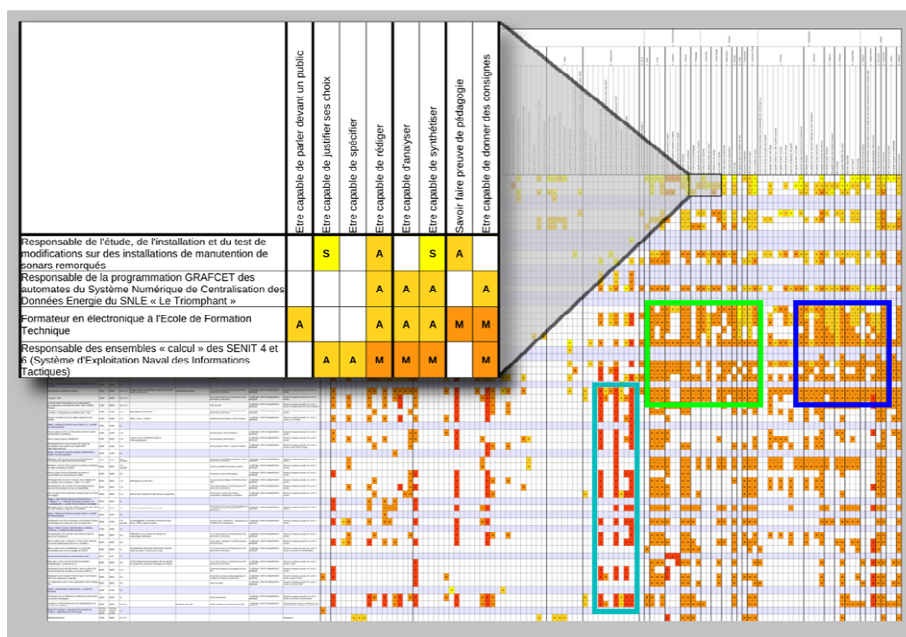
| | Etre capable de parler devant un public | Etre capable de justifier ses choix | Etre capable de spécifier | Etre capable de rédiger | Etre capable d'analyser | Etre capable de synthétiser | Savoir faire preuve de pédagogie | Etre capable de donner des consignes |
|---|---|---|---|---|---|---|---|---|
| Responsable de l'étude, de l'installation et du test de modifications sur des installations de manutention de sonars remorqués | | S | | A | | S | A | |
| Responsable de la programmation GRAFCET des automates du Système Numérique de Centralisation des Données Energie du SNLE « Le Triomphant » | | | | A | A | A | | A |
| Formateur en électronique à l'Ecole de Formation Technique | A | | | A | A | A | M | M |
| Responsable des ensembles « calcul » des SENIT 4 et 6 (Système d'Exploitation Naval des Informations Tactiques) | | A | A | M | M | M | | M |